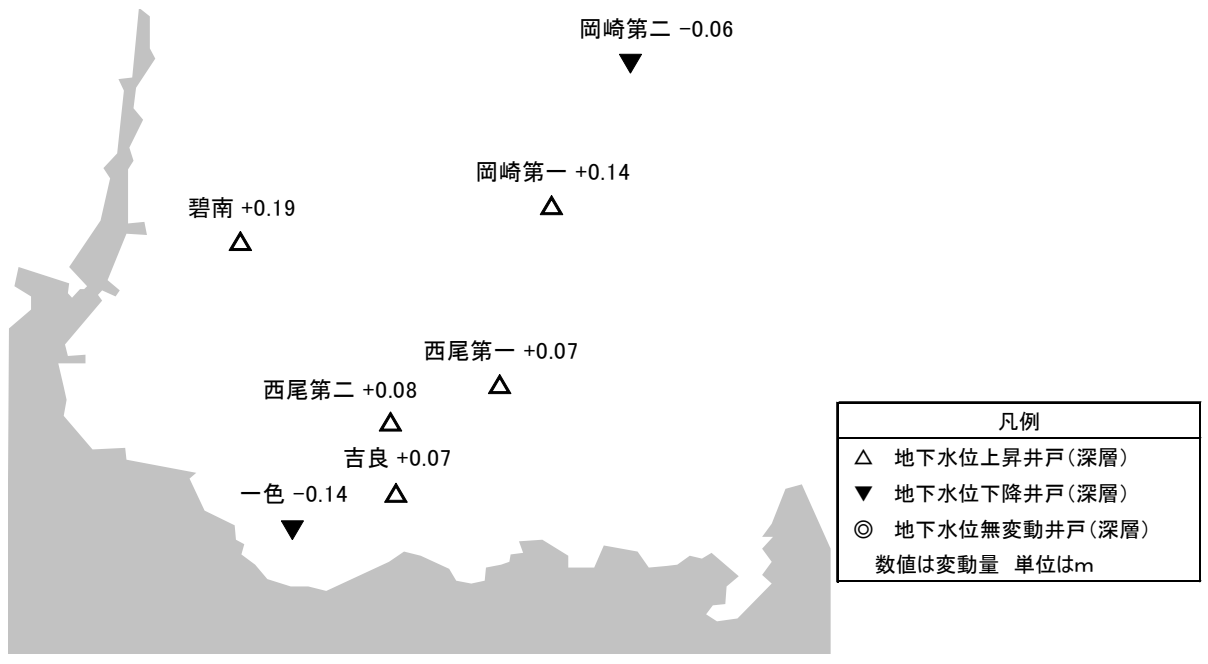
岡崎第二 -0.06
▼

岡崎第一 +0.14
△

碧南 +0.19
△

西尾第一 +0.07
△

西尾第二 +0.08
△

吉良 +0.07
△

一色 -0.14
▼

| 凡例 |
|---|
| △ 地下水位上昇井戸(深層) |
| ▼ 地下水位下降井戸(深層) |
| ◎ 地下水位無変動井戸(深層) |
| 数値は変動量 単位はm |